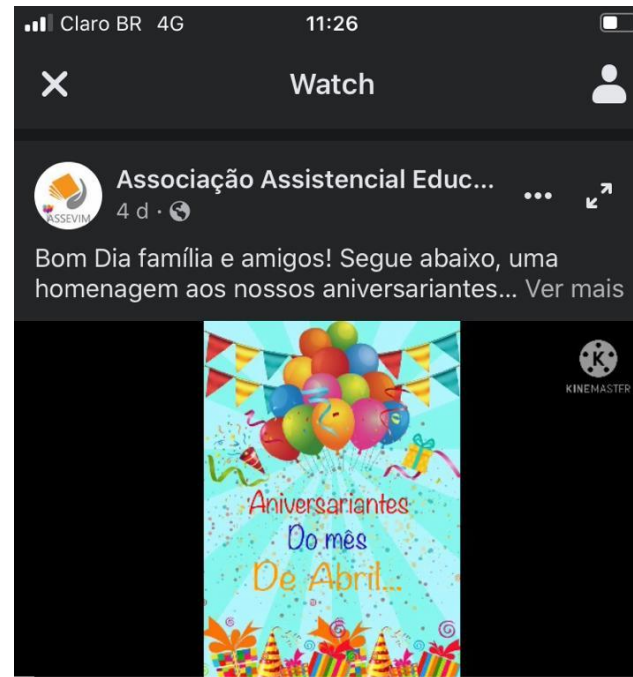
Claro BR 4G 11:26

Watch

ASSEVIM

Associação Assistencial Educ...
4 d ·

Bom Dia família e amigos! Segue abaixo, uma homenagem aos nossos aniversariantes... Ver mais

KINEMASTER

Aniversariantes
Do mês
De Abril...